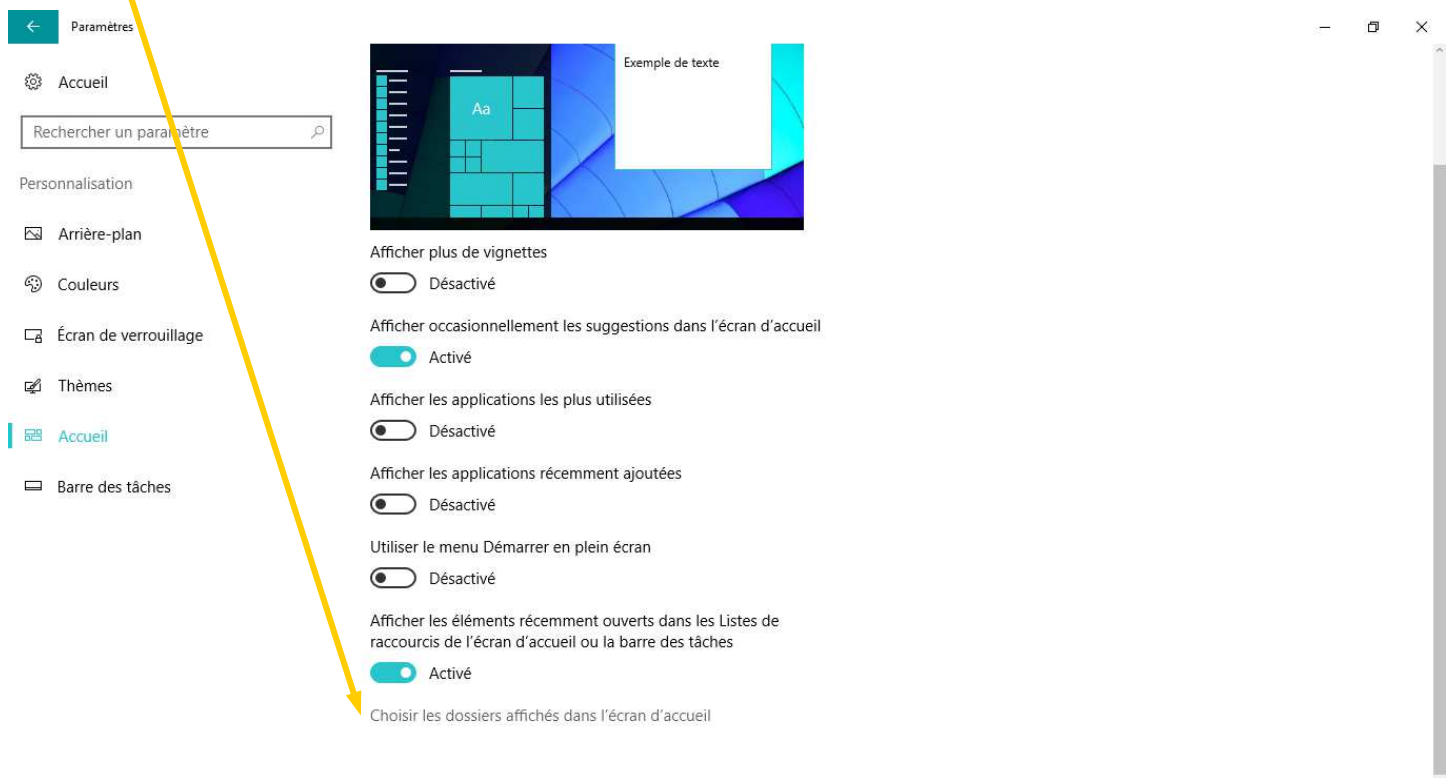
Paramètres

Accueil

Rechercher un paramètre

Personnalisation

Arrière-plan

Couleurs

Écran de verrouillage

Thèmes

Accueil

Barre des tâches

Aa

Exemple de texte

Afficher plus de vignettes

Désactivé

Afficher occasionnellement les suggestions dans l'écran d'accueil

Activé

Afficher les applications les plus utilisées

Désactivé

Afficher les applications récemment ajoutées

Désactivé

Utiliser le menu Démarrer en plein écran

Désactivé

Afficher les éléments récemment ouverts dans les Listes de raccourcis de l'écran d'accueil ou la barre des tâches

Activé

Choisir les dossiers affichés dans l'écran d'accueil